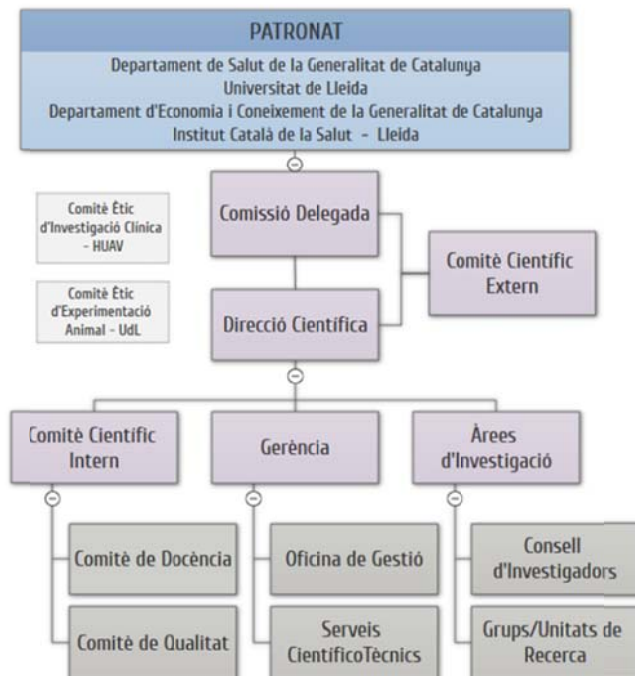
PATRONAT

Departament de Salut de la Generalitat de Catalunya
Universitat de Lleida
Departament d'Economia i Coneixement de la Generalitat de Catalunya
Institut Català de la Salut - Lleida

Comitè Ètic d'Investigació Clínica - HUAV

Comitè Ètic d'Experimentació Animal - UdL

Comissió Delegada

Comitè Científic Extern

Direcció Científica

Comitè Científic Intern

Gerència

Àrees d'Investigació

Comitè de Docència

Comitè de Qualitat

Oficina de Gestió

Serveis CientificoTècnics

Consell d'Investigadors

Grups/Unitats de Recerca